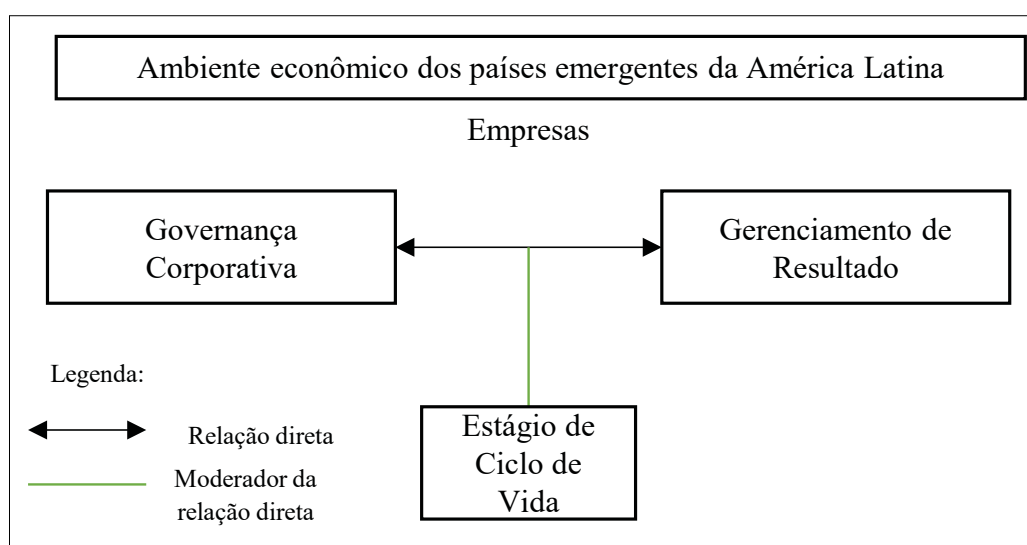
Ambiente econômico dos países emergentes da América Latina

Empresas

Governança Corporativa

Gerenciamento de Resultado

Legenda:

Relação direta

Moderador da relação direta

Estágio de Ciclo de Vida